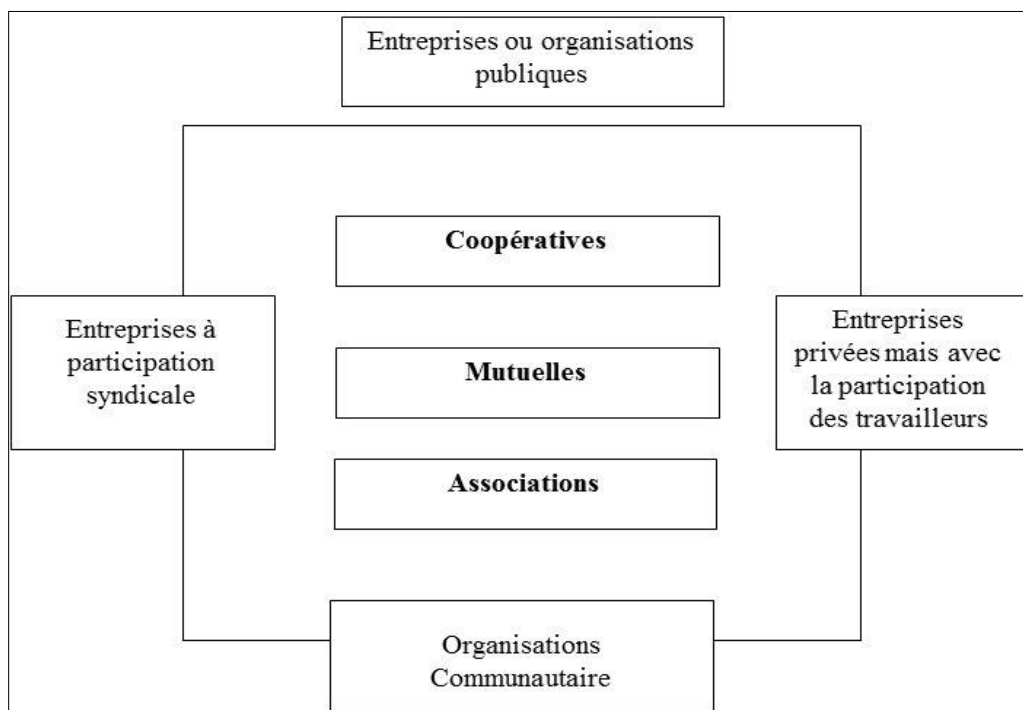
Entreprises ou organisations publiques

Coopératives

Entreprises à participation syndicale

Mutuelles

Entreprises privées mais avec la participation des travailleurs

Associations

Organisations Communautaire